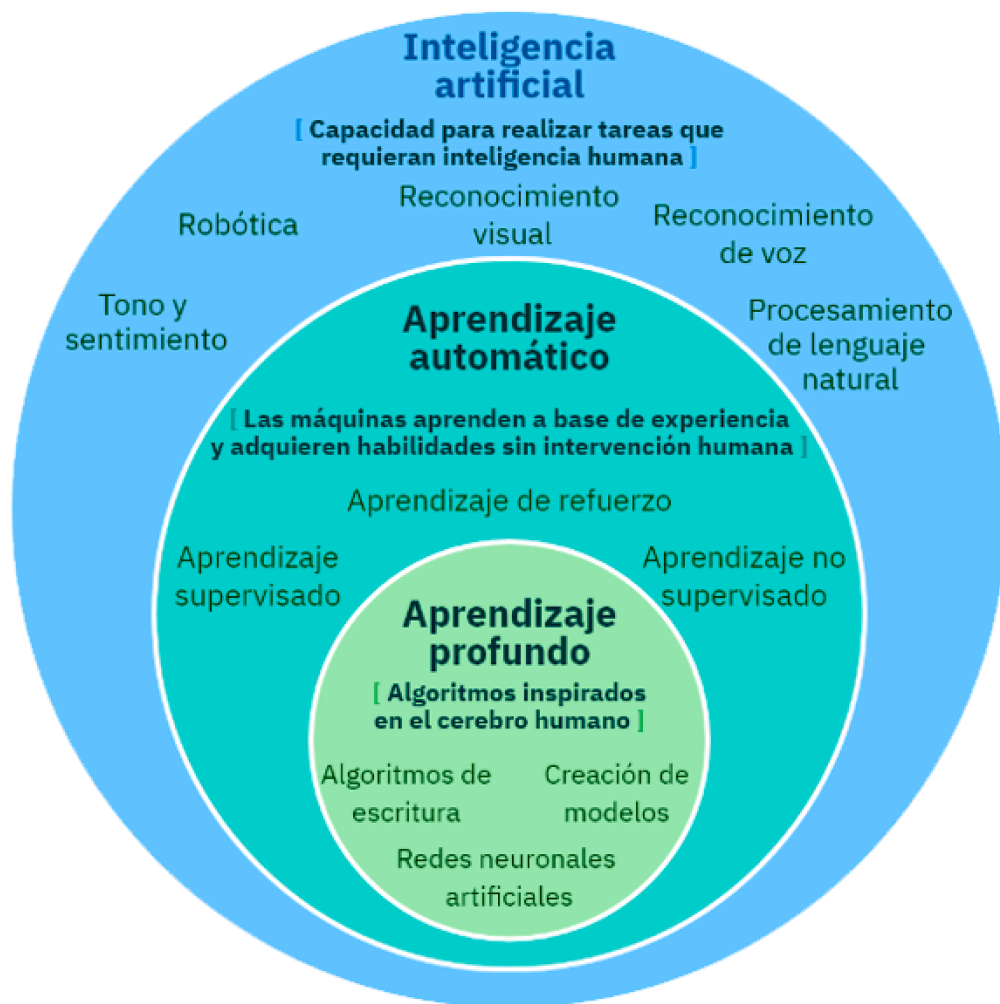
Inteligencia artificial

[ Capacidad para realizar tareas que requieran inteligencia humana ]

Robótica

Reconocimiento visual

Reconocimiento de voz

Tono y sentimiento

Procesamiento de lenguaje natural

Aprendizaje automático

[ Las máquinas aprenden a base de experiencia y adquieren habilidades sin intervención humana ]

Aprendizaje de refuerzo

Aprendizaje supervisado

Aprendizaje no supervisado

Aprendizaje profundo

[ Algoritmos inspirados en el cerebro humano ]

Algoritmos de escritura

Creación de modelos

Redes neuronales artificiales